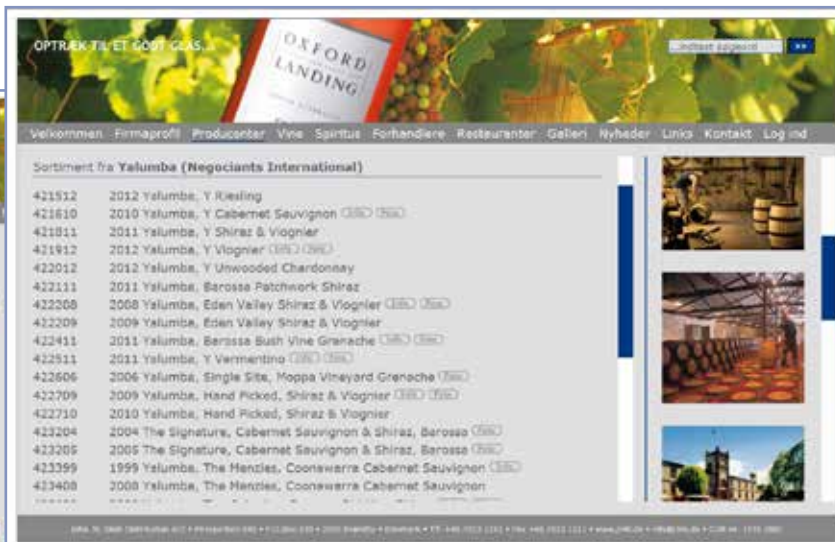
OPTRÆK TIL ET GODT GLAS...

OXFORD LANDING

Indtast søgeord

»

Velkommen Firmaprofil Producenter Vine Spiritus Forhandlere Restauranter Galleri Nyheder Links Kontakt Log ind

Sortiment fra Yalumba (Negociants International)

| | |
|---|---|
| 421512 | 2012 Yalumba, Y Riesling |
| 421610 | 2010 Yalumba, Y Cabernet Sauvignon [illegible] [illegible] |
| 421811 | 2011 Yalumba, Y Shiraz & Viognier |
| 421912 | 2012 Yalumba, Y Viognier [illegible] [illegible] |
| 422012 | 2012 Yalumba, Y Unwooded Chardonnay |
| 422111 | 2011 Yalumba, Barossa Patchwork Shiraz |
| 422208 | 2008 Yalumba, Eden Valley Shiraz & Viognier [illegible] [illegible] |
| 422209 | 2009 Yalumba, Eden Valley Shiraz & Viognier |
| 422411 | 2011 Yalumba, Barossa Bush Vine Grenache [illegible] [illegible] |
| 422511 | 2011 Yalumba, Y Vermentino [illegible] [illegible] |
| 422606 | 2006 Yalumba, Single Site, Moppa Vineyard Grenache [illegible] |
| 422709 | 2009 Yalumba, Hand Picked, Shiraz & Viognier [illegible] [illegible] |
| 422710 | 2010 Yalumba, Hand Picked, Shiraz & Viognier |
| 423204 | 2004 The Signature, Cabernet Sauvignon & Shiraz, Barossa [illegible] |
| 423205 | 2005 The Signature, Cabernet Sauvignon & Shiraz, Barossa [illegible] |
| 423399 | 1999 Yalumba, The Menzies, Coonawarra Cabernet Sauvignon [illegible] |
| 423408 | 2008 Yalumba, The Menzies, Coonawarra Cabernet Sauvignon |

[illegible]